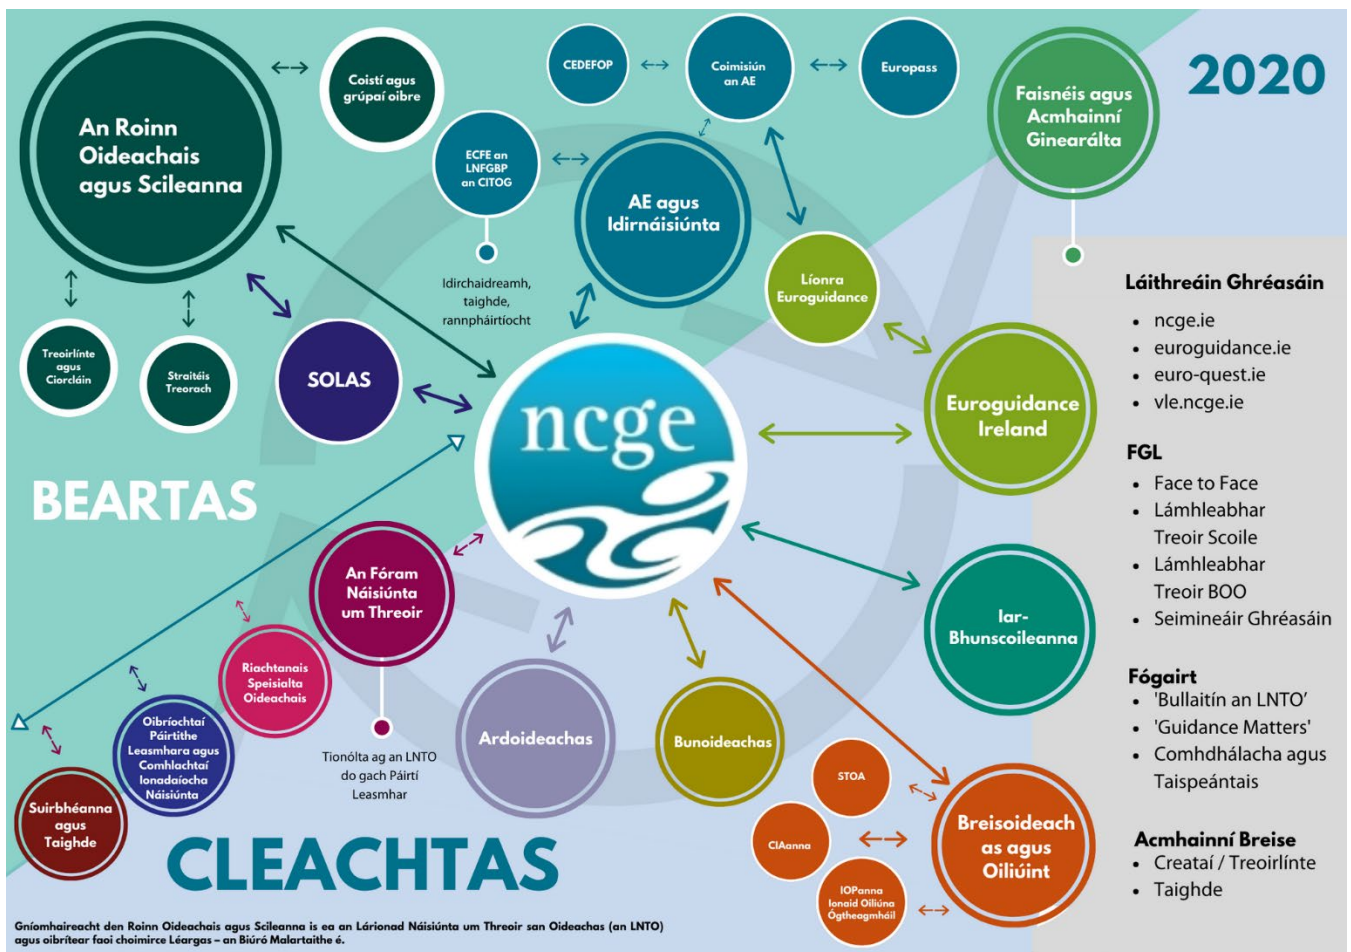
2020

An Roinn Oideachais agus Scileanna

Coistí agus grúpaí oibre

CEDEFOP

Coimisiún an AE

Europass

Faisnéis agus Acmhainní Ginearálta

ECFE an LNFGBP an CITOG

AE agus Idirnáisiúnta

Idirchaidreamh, taighde, rannpháirtíocht

Líonra Euroguidance

Treoirlínte agus Ciorcláin

Straitéis Treorach

SOLAS

ncge

Euroguidance Ireland

Láithreáin Ghréasáin
- ncge.ie
- euroguidance.ie
- euro-quest.ie
- vle.ncge.ie

FGL
- Face to Face
- Lámhleabhar Treoir Scoile
- Lámhleabhar Treoir BOO
- Seimineáir Ghréasáin

BEARTAS

An Fóram Náisiúnta um Threoir

Iar-Bhunscoileanna

Riachtanais Speisialta Oideachais

Oibríochtaí Páirtithe Leasmhara agus Comhlachtaí Ionadaíocha Náisiúnta

Tionólta ag an LNTO do gach Páirtí Leasmhar

Ardoideachas

Bunoideachas

Fógairt
- 'Bullaitín an LNTO'
- 'Guidance Matters'
- Comhdhálacha agus Taispeántais

Suirbhéanna agus Taighde

STOA

CIAanna

Breisoideach as agus Oiliúint

IOPanna Ionaid Oiliúna Ógtheagmháil

Acmhainní Breise
- Creataí / Treoirlínte
- Taighde

CLEACHTAS

Gníomhaireacht den Roinn Oideachais agus Scileanna is ea an Lárionad Náisiúnta um Threoir san Oideachas (an LNTO) agus oibrítear faoi choimirce Léargas – an Biúró Malartaithe é.